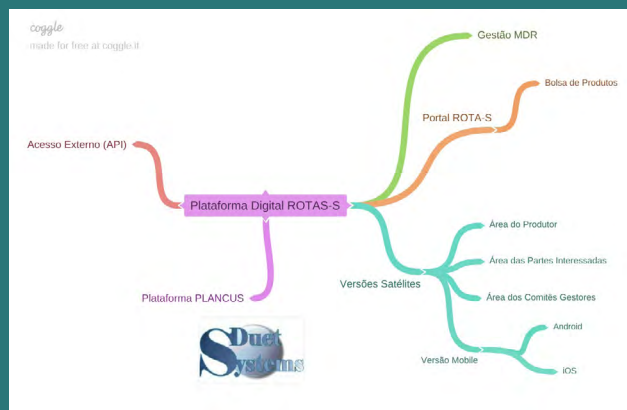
coggle
made for free at coggle.it

Plataforma Digital ROTAS-S

Acesso Externo (API)

Plataforma PLANCUS

Gestão MDR

Portal ROTA-S

Bolsa de Produtos

Versões Satélites

Área do Produtor

Área das Partes Interessadas

Área dos Comitês Gestores

Versão Mobile

Android

iOS

Duet Systems